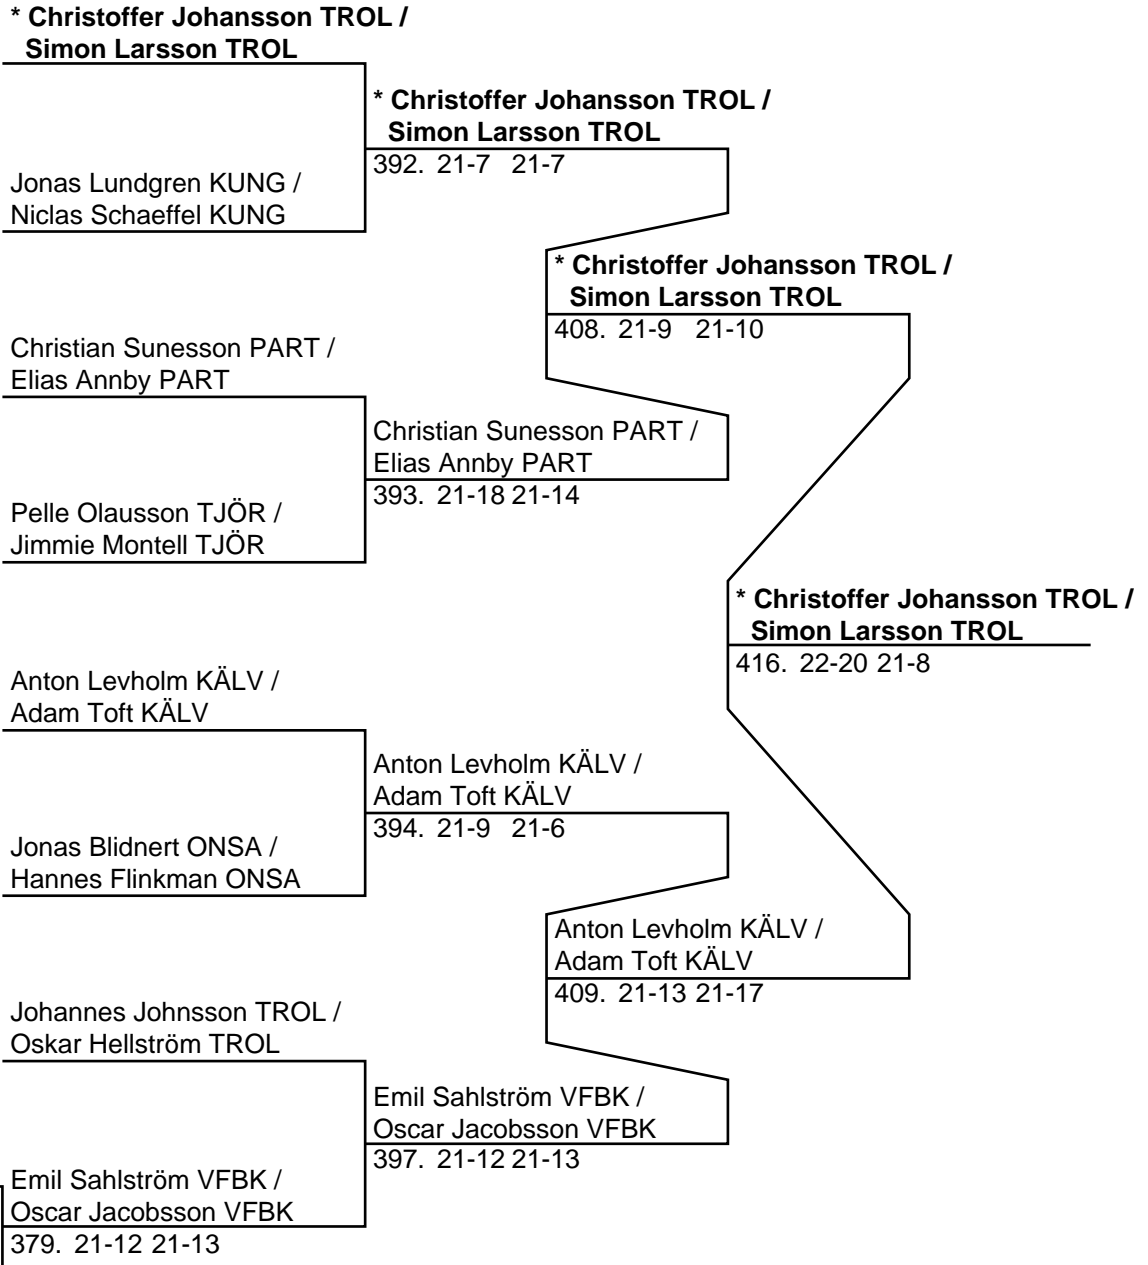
* Christoffer Johansson TROL /
Simon Larsson TROL

* Christoffer Johansson TROL /
Simon Larsson TROL
392. 21-7 21-7

Jonas Lundgren KUNG /
Niclas Schaeffel KUNG

* Christoffer Johansson TROL /
Simon Larsson TROL
408. 21-9 21-10

Christian Sunesson PART /
Elias Annby PART

Christian Sunesson PART /
Elias Annby PART
393. 21-18 21-14

Pelle Olausson TJÖR /
Jimmie Montell TJÖR

* Christoffer Johansson TROL /
Simon Larsson TROL
416. 22-20 21-8

Anton Levholm KÄLV /
Adam Toft KÄLV

Anton Levholm KÄLV /
Adam Toft KÄLV
394. 21-9 21-6

Jonas Blidnert ONSA /
Hannes Flinkman ONSA

Anton Levholm KÄLV /
Adam Toft KÄLV
409. 21-13 21-17

Johannes Johnsson TROL /
Oskar Hellström TROL

Emil Sahlström VFBK /
Oscar Jacobsson VFBK
397. 21-12 21-13

Emil Sahlström VFBK /
Oscar Jacobsson VFBK
379. 21-12 21-13